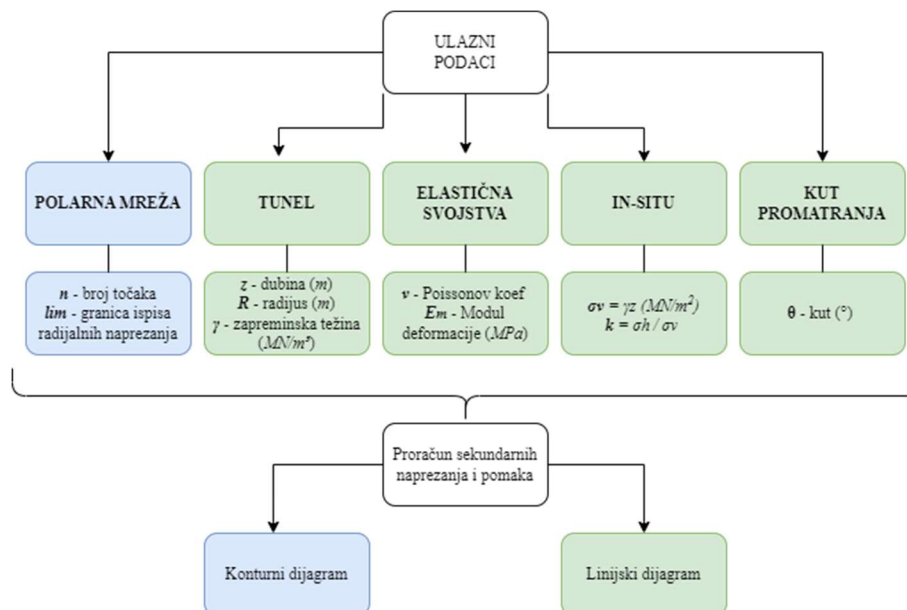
ULAZNI PODACI

POLARNA MREŽA

$n$ - broj točaka
$lim$ - granica ispisa radijalnih naprezanja

TUNEL

$z$ - dubina ($m$)
$R$ - radijus ($m$)
$\gamma$ - zapreminska težina ($MN/m^3$)

ELASTIČNA SVOJSTVA

$v$ - Poissonov koef
$Em$ - Modul deformacije ($MPa$)

IN-SITU

$\sigma v = \gamma z$ ($MN/m^2$)
$k = \sigma h / \sigma v$

KUT PROMATRANJA

$\theta$ - kut (°)

Proračun sekundarnih naprezanja i pomaka

Konturni dijagram

Linijski dijagram